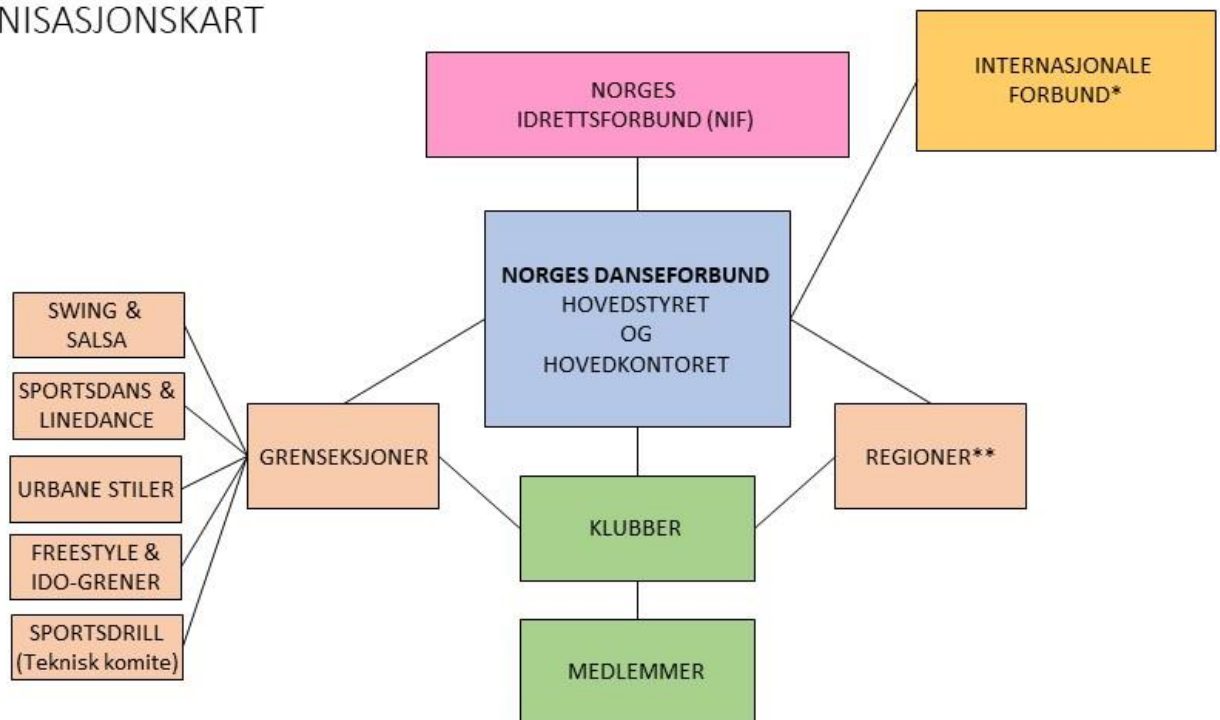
NISASJONSKART

NORGES IDRETTSFORBUND (NIF)

INTERNASJONALE FORBUND*

NORGES DANSEFORBUND
HOVEDSTYRET
OG
HOVEDKONTORET

SWING & SALSA

SPORTSDANS & LINEDANCE

URBANE STILER

FREESTYLE & IDO-GRENER

SPORTSDRILL (Teknisk komite)

GRENSEKSJONER

REGIONER**

KLUBBER

MEDLEMMER